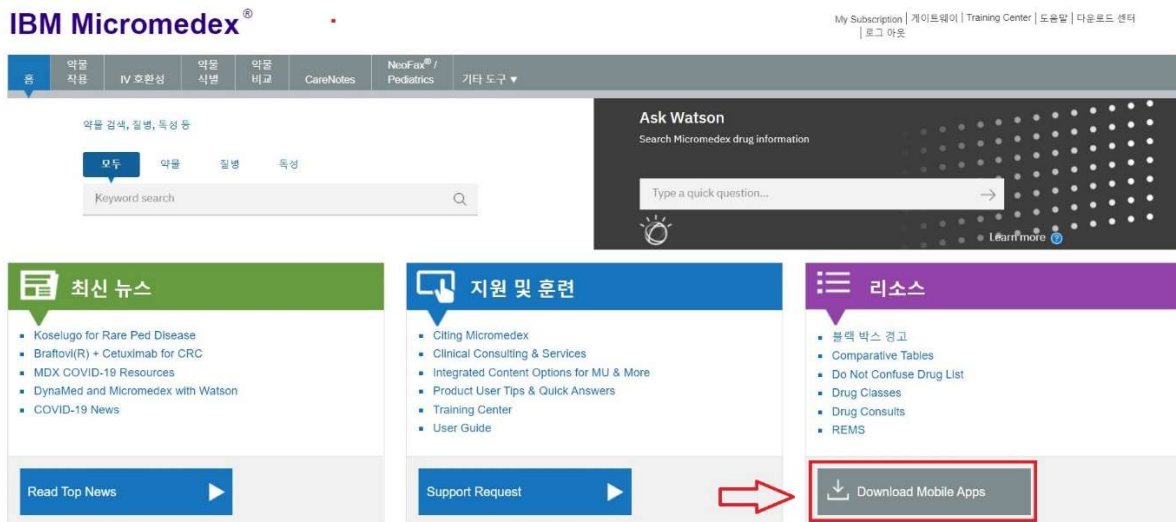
IBM Micromedex®

My Subscription | 게이트웨이 | Training Center | 도움말 | 다운로드 센터 | 로그 아웃

홈
약물 작용
IV 호환성
약물 식별
약물 비교
CareNotes
NeoFax® / Pediatrics
기타 도구 ▼

약물 검색, 질병, 독성 등

모두
약물
질병
독성

Keyword search

Ask Watson
Search Micromedex drug information

Type a quick question...

Learn more

최신 뉴스
- Koselugo for Rare Ped Disease
- Braftovi(R) + Cetuximab for CRC
- MDX COVID-19 Resources
- DynaMed and Micromedex with Watson
- COVID-19 News

Read Top News

지원 및 훈련
- Citing Micromedex
- Clinical Consulting & Services
- Integrated Content Options for MU & More
- Product User Tips & Quick Answers
- Training Center
- User Guide

Support Request

리소스
- 블랙 박스 경고
- Comparative Tables
- Do Not Confuse Drug List
- Drug Classes
- Drug Consults
- REMS

Download Mobile Apps